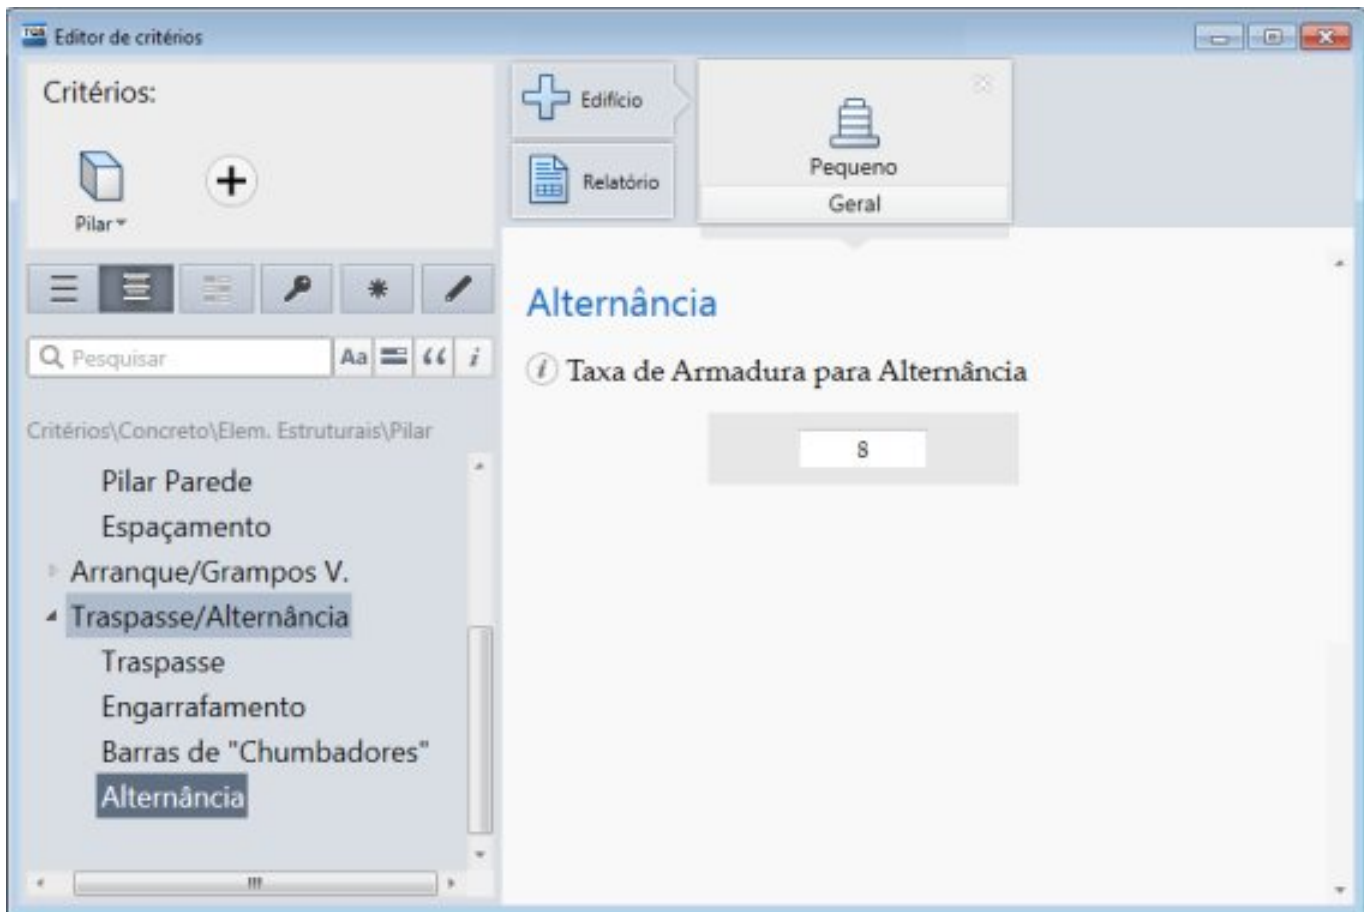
Editor de critérios

Critérios:

Pilar

Edifício

Relatório

Pequeno

Geral

Pesquisar

Aa

$\lq\lq$

i

Critérios\Concreto\Elem. Estruturais\Pilar

Pilar Parede
Espaçamento
Arranque/Grampos V.
Traspasse/Alternância
Traspasse
Engarrafamento
Barras de "Chumbadores"
Alternância

Alternância

i Taxa de Armadura para Alternância

8